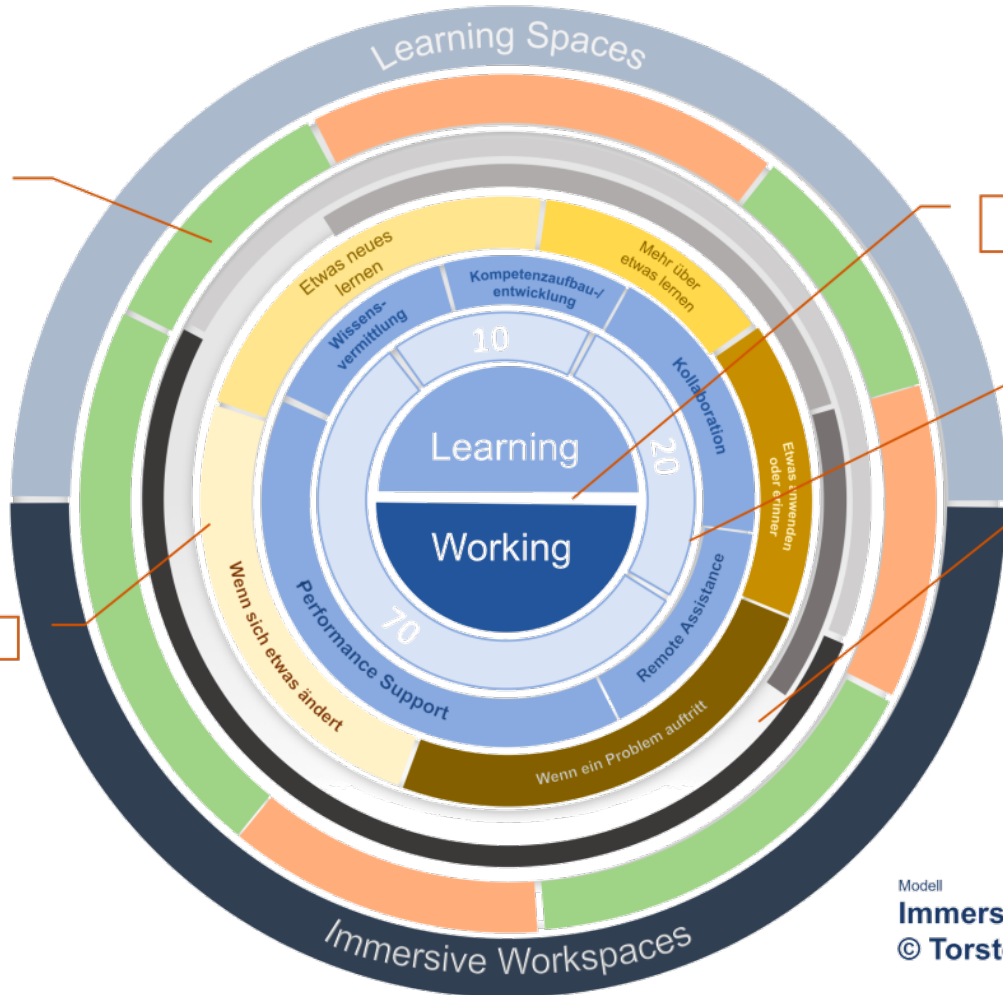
Learning Spaces

Etwas neues lernen

Kompetenzaufbau-/ entwicklung

Mehr über etwas lernen

Wissens-vermittlung

10

Kollaboration

Learning

20

Etwas anwenden oder erinner

Working

Wenn sich etwas ändert

Performance Support

70

Remote Assistance

Wenn ein Problem auftritt

Immersive Workspaces

Modell
Immers
© Torst